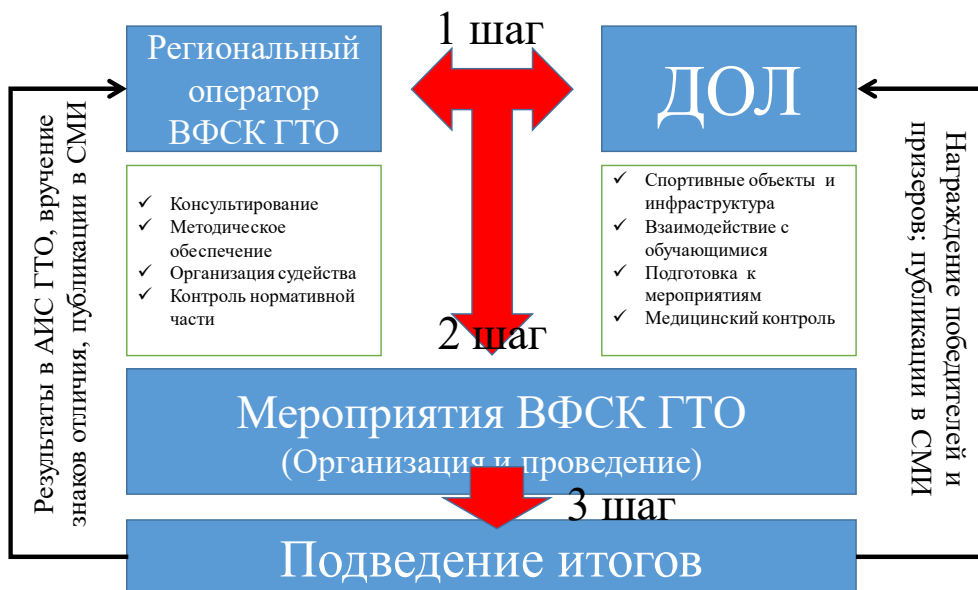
1 шаг

Региональный оператор ВФСК ГТО

ДОЛ

✓ Консультирование
✓ Методическое обеспечение
✓ Организация судейства
✓ Контроль нормативной части

✓ Спортивные объекты и инфраструктура
✓ Взаимодействие с обучающимися
✓ Подготовка к мероприятиям
✓ Медицинский контроль

2 шаг

Мероприятия ВФСК ГТО
(Организация и проведение)

3 шаг

Подведение итогов

Результаты в АИС ГТО, вручение знаков отличия, публикации в СМИ

Награждение победителей и призеров; публикации в СМИ